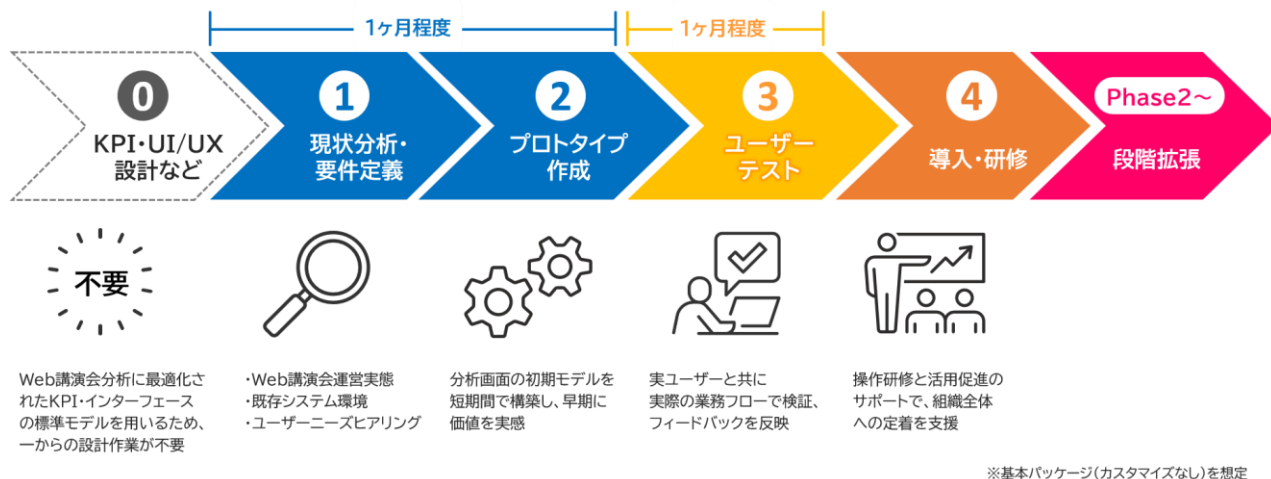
1ヶ月程度

1ヶ月程度

0
KPI・UI/UX
設計など

1
現状分析・
要件定義

2
プロトタイプ
作成

3
ユーザー
テスト

4
導入・研修

Phase2〜
段階拡張

不要

Web講演会分析に最適化されたKPI・インターフェースの標準モデルを用いるため、一からの設計作業が不要

・Web講演会運営実態
・既存システム環境
・ユーザーニーズヒアリング

分析画面の初期モデルを短期間で構築し、早期に価値を実感

実ユーザーと共に実際の業務フローで検証、フィードバックを反映

操作研修と活用促進のサポートで、組織全体への定着を支援

※基本パッケージ（カスタマイズなし）を想定